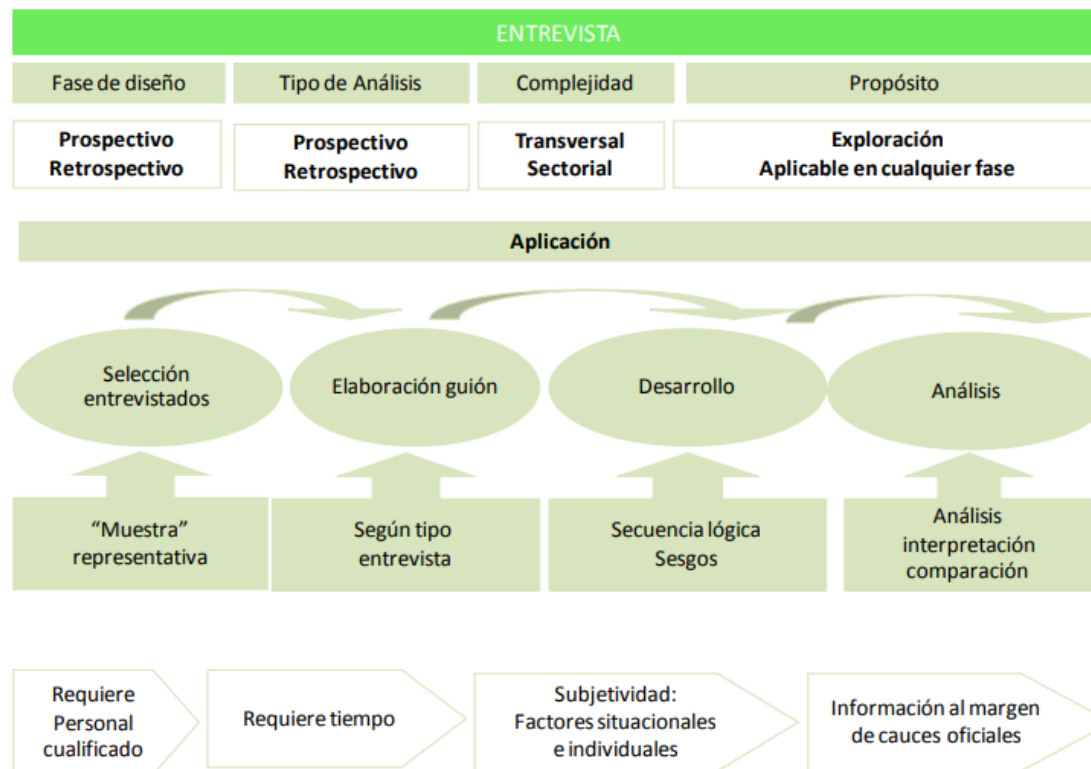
ENTREVISTA

| Fase de diseño | Tipo de Análisis | Complejidad | Propósito |
|---|---|---|---|
| Prospectivo Retrospectivo | Prospectivo Retrospectivo | Transversal Sectorial | Exploración Aplicable en cualquier fase |

Aplicación

Selección entrevistados

Elaboración guión

Desarrollo

Análisis

"Muestra" representativa

Según tipo entrevista

Secuencia lógica Sesgos

Análisis interpretación comparación

Requiere Personal cualificado

Requiere tiempo

Subjetividad: Factores situacionales e individuales

Información al margen de cauces oficiales